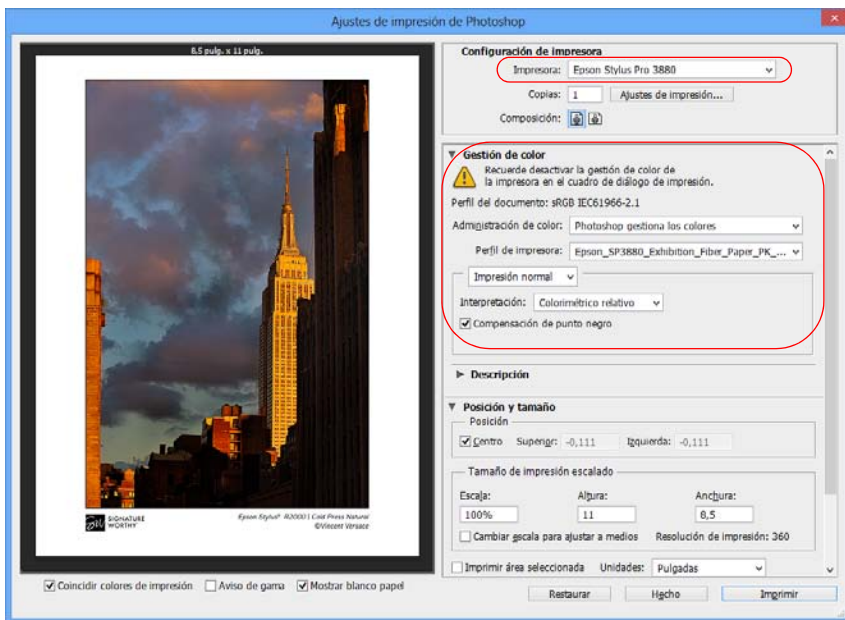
Ajustes de impresión de Photoshop

8,5 pulg. x 11 pulg.

SIGNATURE WORTHY

Epson Stylus® R2000 | Cold Press Natural
©Vincent Versace

Coincidir colores de impresión
Aviso de gama
Mostrar blanco papel

Configuración de impresora
Impresora: Epson Stylus Pro 3880
Copias: 1
Ajustes de impresión...
Composición:

Gestión de color
Recuerde desactivar la gestión de color de la impresora en el cuadro de diálogo de impresión.
Perfil del documento: sRGB IEC61966-2.1
Administración de color: Photoshop gestiona los colores
Perfil de impresora: Epson_SP3880_Exhibition_Fiber_Paper_PK_...
Impresión normal
Interpretación: Colorimétrico relativo
Compensación de punto negro

Descripción

Posición y tamaño
Posición
Centro
Superior: -0,111
Izquierda: -0,111
Tamaño de impresión escalado
Escala:
100%
Altura:
11
Anchura:
8,5
Cambiar escala para ajustar a medios
Resolución de impresión: 360
Imprimir área seleccionada
Unidades: Pulgadas

Restaurar
Hecho
Imprimir